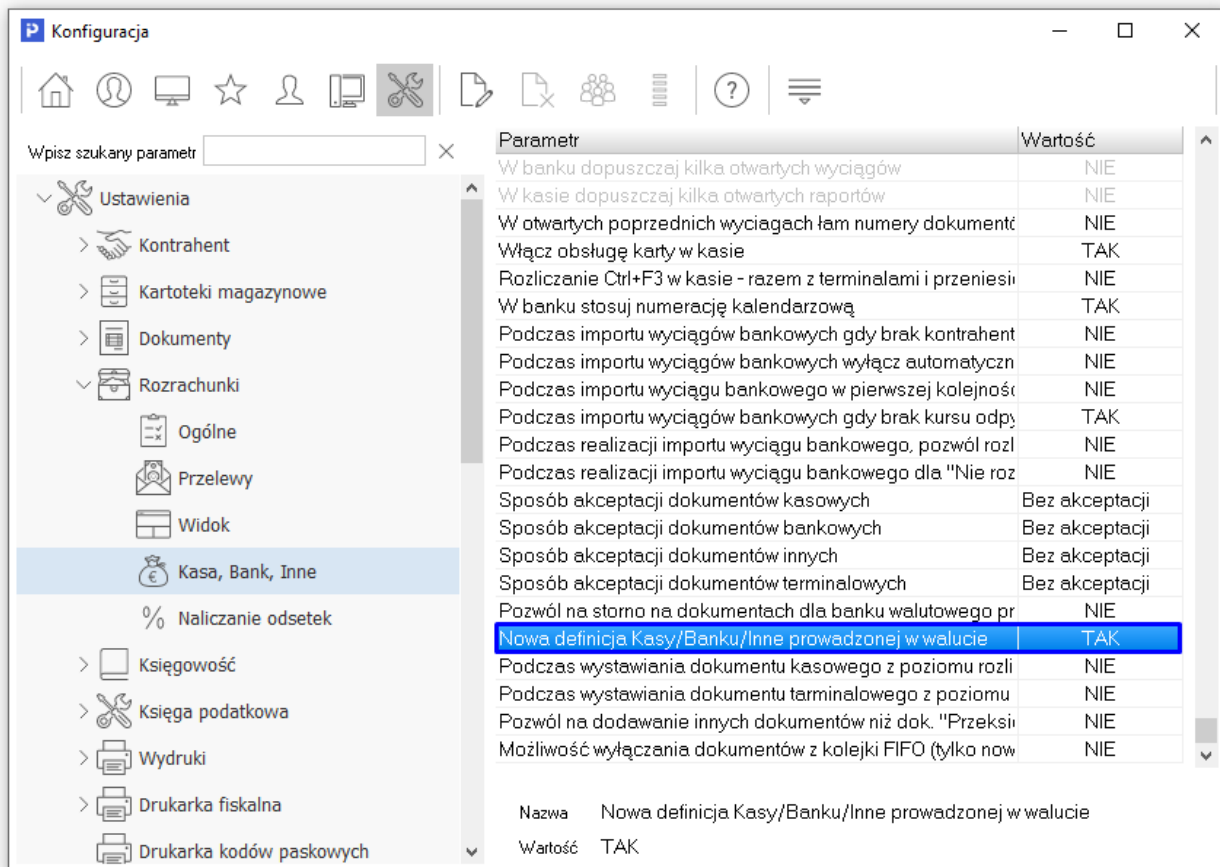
Konfiguracja

Wpisz szukany parametr

Ustawienia
Kontrahent
Kartoteki magazynowe
Dokumenty
Rozrachunki
Ogólne
Przelewy
Widok
Kasa, Bank, Inne
Naliczanie odsetek
Księgowość
Księga podatkowa
Wydruki
Drukarka fiskalna
Drukarka kodów paskowych

| Parametr | Wartość |
|---|---|
| W banku dopuszczaj kilka otwartych wyciągów | NIE |
| W kasie dopuszczaj kilka otwartych raportów | NIE |
| W otwartych poprzednich wyciagach łam numery dokumentó | NIE |
| Włącz obsługę karty w kasie | TAK |
| Rozliczanie Ctrl+F3 w kasie - razem z terminalami i przeniesi | NIE |
| W banku stosuj numerację kalendarzową | TAK |
| Podczas importu wyciągów bankowych gdy brak kontrahent | NIE |
| Podczas importu wyciągów bankowych wyłącz automatyczn | NIE |
| Podczas importu wyciągu bankowego w pierwszej kolejnośc | NIE |
| Podczas importu wyciągów bankowych gdy brak kursu odpy | TAK |
| Podczas realizacji importu wyciągu bankowego, pozwól rozl | NIE |
| Podczas realizacji importu wyciągu bankowego dla "Nie roz | NIE |
| Sposób akceptacji dokumentów kasowych | Bez akceptacji |
| Sposób akceptacji dokumentów bankowych | Bez akceptacji |
| Sposób akceptacji dokumentów innych | Bez akceptacji |
| Sposób akceptacji dokumentów terminalowych | Bez akceptacji |
| Pozwól na storno na dokumentach dla banku walutowego pr | NIE |
| Nowa definicja Kasy/Banku/Inne prowadzonej w walucie | TAK |
| Podczas wystawiania dokumentu kasowego z poziomu rozli | NIE |
| Podczas wystawiania dokumentu terminalowego z poziomu | NIE |
| Pozwól na dodawanie innych dokumentów niż dok. "Przeksi | NIE |
| Możliwość wyłączania dokumentów z kolejki FIFO (tylko now | NIE |

Nazwa Nowa definicja Kasy/Banku/Inne prowadzonej w walucie
Wartość TAK